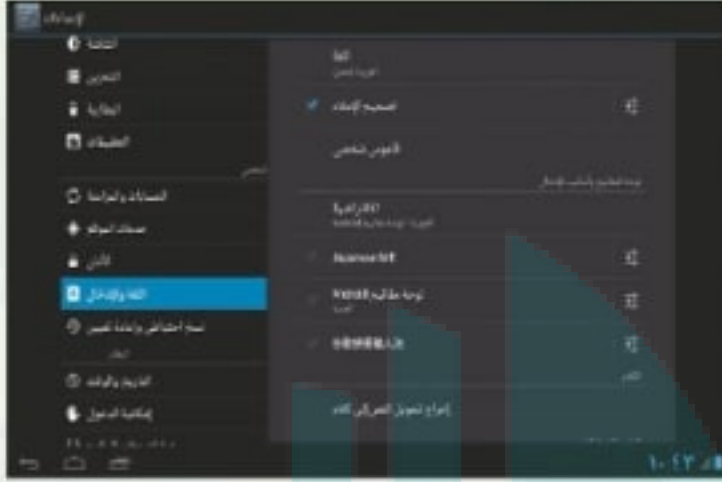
الإعدادات

الشاشة

التخزين

البطارية

التطبيقات

الحسابات والمزامنة

خدمات الموقع

الأمان

اللغة والإدخال

نسخ احتياطي وإعادة تعيين

التاريخ والوقت

إمكانية الدخول

اللغة

تصحيح الإملاء

القاموس الشخصي

لوحة المفاتيح وأساليب الإدخال

الافتراضية

Android لوحة مفاتيح

إخراج تحويل النص إلى كلام

١٠:٤٢